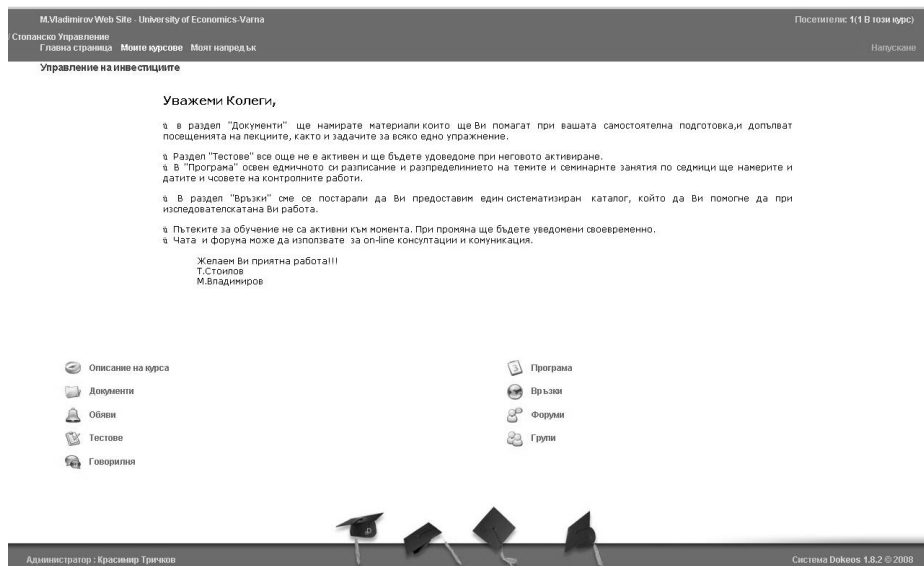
M.Vladimirov Web Site - University of Economics-Varna

Посетители: 1(1 В този курс)

/ Стопанско Управление

Главна страница Моите курсове Моят напредък

Напускане

Управление на инвестициите

Уважеми Колеги,

◊ в раздел "Документи" ще намирате материали които ще Ви помагат при вашата самостоятелна подготовка,и допълват посещенията на лекциите, както и задачите за всяко едно упражнение.

◊ Раздел "Тестове" все още не е активен и ще бъдете уведомоде при неговото активиране.
◊ В "Програма" освен едмичното си разписание и разпределението на темите и семинарните занятия по седмици ще намерите и датите и чсовете на контролните работи.

◊ В раздел "Връзки" сме се постарали да Ви предоставим един систематизиран каталог, който да Ви помогне да при изследователскатана Ви работа.

◊ Пътеките за обучение не са активни към момента. При промяна ще бъдете уведомени своевременно.
◊ Чата и форума може да използвате за on-line консултации и комуникация.

Желаем Ви приятна работа!!!
Т.Стоилов
М.Владимиров

Описание на курса
Документи
Обяви
Тестове
Говорилня

Програма
Връзки
Форуми
Групи

Администратор : Красимир Тричков

Система Dokeos 1.8.2 © 2008